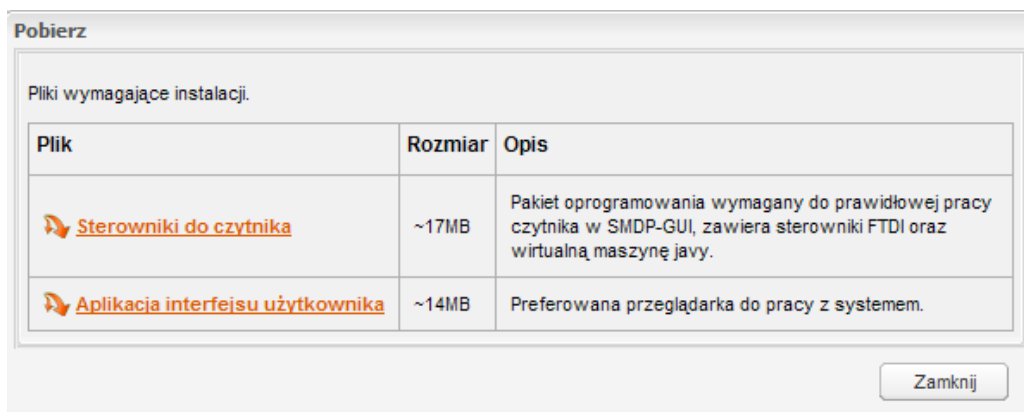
Pobierz

Pliki wymagające instalacji.

| Plik | Rozmiar | Opis |
|---|---|---|
| Sterowniki do czytnika | ~17MB | Pakiet oprogramowania wymagany do prawidłowej pracy czytnika w SMDP-GUI, zawiera sterowniki FTDI oraz wirtualną maszynę javy. |
| Aplikacja interfejsu użytkownika | ~14MB | Preferowana przeglądarka do pracy z systemem. |

Zamknij